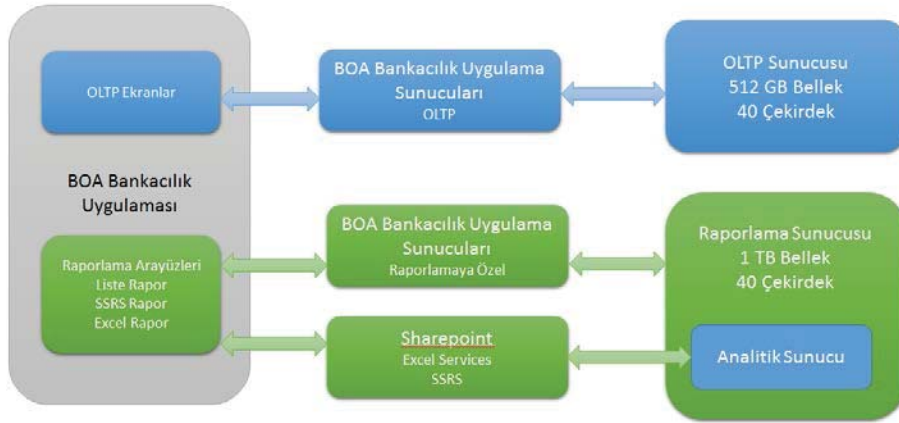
OLTP Ekranlar

BOA Bankacılık Uygulaması

Raporlama Arayüzleri
Liste Rapor
SSRS Rapor
Excel Rapor

BOA Bankacılık Uygulama Sunucuları
OLTP

BOA Bankacılık Uygulama Sunucuları
Raporlamaya Özel

Sharepoint
Excel Services
SSRS

OLTP Sunucusu
512 GB Bellek
40 Çekirdek

Raporlama Sunucusu
1 TB Bellek
40 Çekirdek

Analitik Sunucu